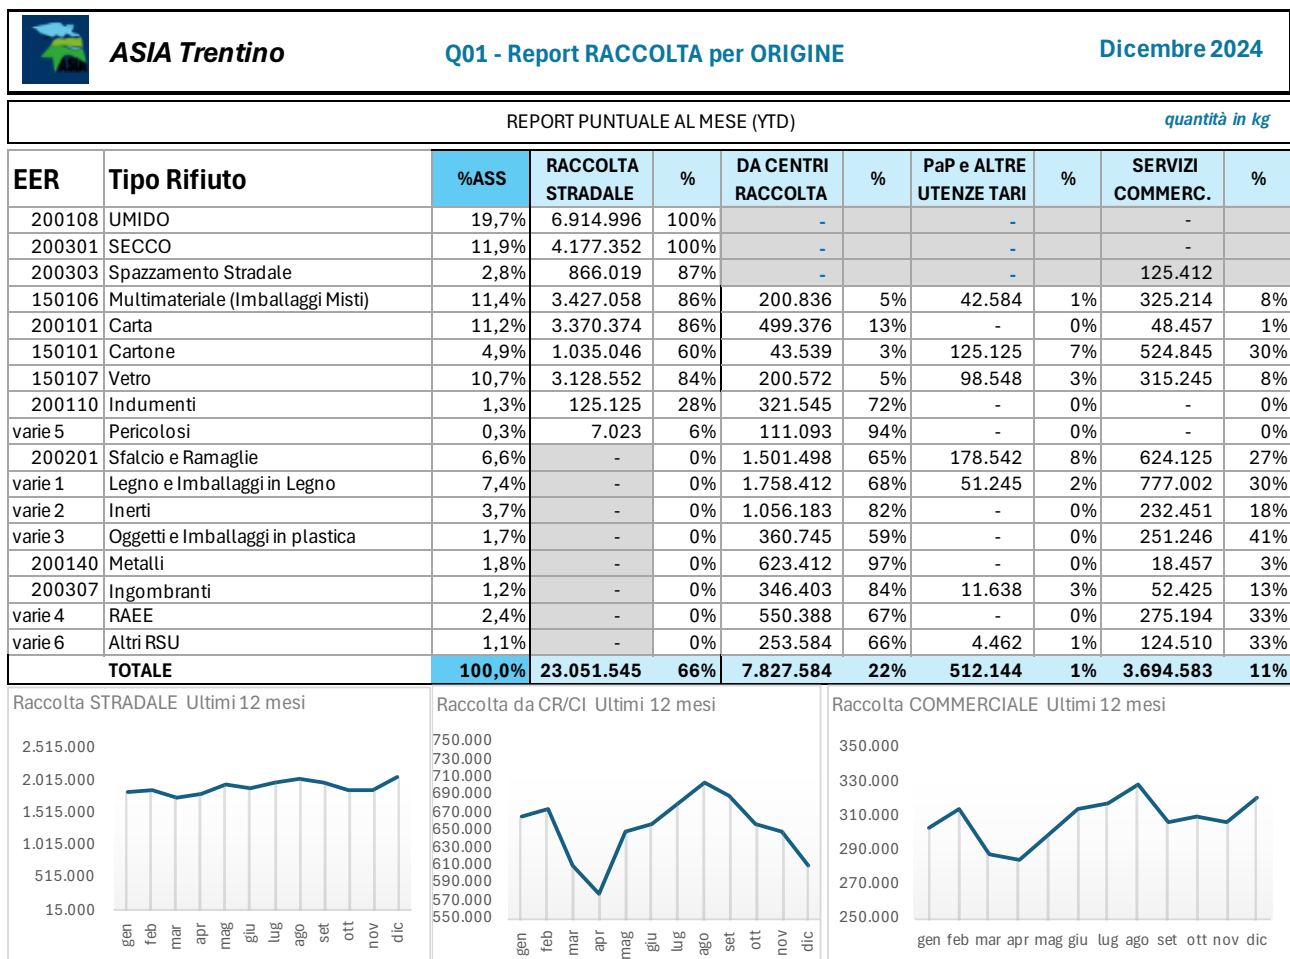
ASIA Trentino

Q01 - Report RACCOLTA per ORIGINE

Dicembre 2024

REPORT PUNTUALE AL MESE (YTD)

quantità in kg

| EER | Tipo Rifiuto | %ASS | RACCOLTA STRADALE | % | DA CENTRI RACCOLTA | % | PaP e ALTRE UTENZE TARI | % | SERVIZI COMMERC. | % |
|---|---|---|---|---|---|---|---|---|---|---|
| 200108 | UMIDO | 19,7% | 6.914.996 | 100% | - | | - | | - | |
| 200301 | SECCO | 11,9% | 4.177.352 | 100% | - | | - | | - | |
| 200303 | Spazzamento Stradale | 2,8% | 866.019 | 87% | - | | - | | 125.412 | |
| 150106 | Multimateriale (Imballaggi Misti) | 11,4% | 3.427.058 | 86% | 200.836 | 5% | 42.584 | 1% | 325.214 | 8% |
| 200101 | Carta | 11,2% | 3.370.374 | 86% | 499.376 | 13% | - | 0% | 48.457 | 1% |
| 150101 | Cartone | 4,9% | 1.035.046 | 60% | 43.539 | 3% | 125.125 | 7% | 524.845 | 30% |
| 150107 | Vetro | 10,7% | 3.128.552 | 84% | 200.572 | 5% | 98.548 | 3% | 315.245 | 8% |
| 200110 | Indumenti | 1,3% | 125.125 | 28% | 321.545 | 72% | - | 0% | - | 0% |
| varie 5 | Pericolosi | 0,3% | 7.023 | 6% | 111.093 | 94% | - | 0% | - | 0% |
| 200201 | Sfalcio e Ramaglie | 6,6% | - | 0% | 1.501.498 | 65% | 178.542 | 8% | 624.125 | 27% |
| varie 1 | Legno e Imballaggi in Legno | 7,4% | - | 0% | 1.758.412 | 68% | 51.245 | 2% | 777.002 | 30% |
| varie 2 | Inerti | 3,7% | - | 0% | 1.056.183 | 82% | - | 0% | 232.451 | 18% |
| varie 3 | Oggetti e Imballaggi in plastica | 1,7% | - | 0% | 360.745 | 59% | - | 0% | 251.246 | 41% |
| 200140 | Metalli | 1,8% | - | 0% | 623.412 | 97% | - | 0% | 18.457 | 3% |
| 200307 | Ingombranti | 1,2% | - | 0% | 346.403 | 84% | 11.638 | 3% | 52.425 | 13% |
| varie 4 | RAEE | 2,4% | - | 0% | 550.388 | 67% | - | 0% | 275.194 | 33% |
| varie 6 | Altri RSU | 1,1% | - | 0% | 253.584 | 66% | 4.462 | 1% | 124.510 | 33% |
| | TOTALE | 100,0% | 23.051.545 | 66% | 7.827.584 | 22% | 512.144 | 1% | 3.694.583 | 11% |

Raccolta STRADALE Ultimi 12 mesi
2.515.000
2.015.000
1.515.000
1.015.000
515.000
15.000
gen feb mar apr mag giu lug ago set ott nov dic

Raccolta da CR/CI Ultimi 12 mesi
750.000
730.000
710.000
690.000
670.000
650.000
630.000
610.000
590.000
570.000
550.000
gen feb mar apr mag giu lug ago set ott nov dic

Raccolta COMMERCIALE Ultimi 12 mesi
350.000
330.000
310.000
290.000
270.000
250.000
gen feb mar apr mag giu lug ago set ott nov dic